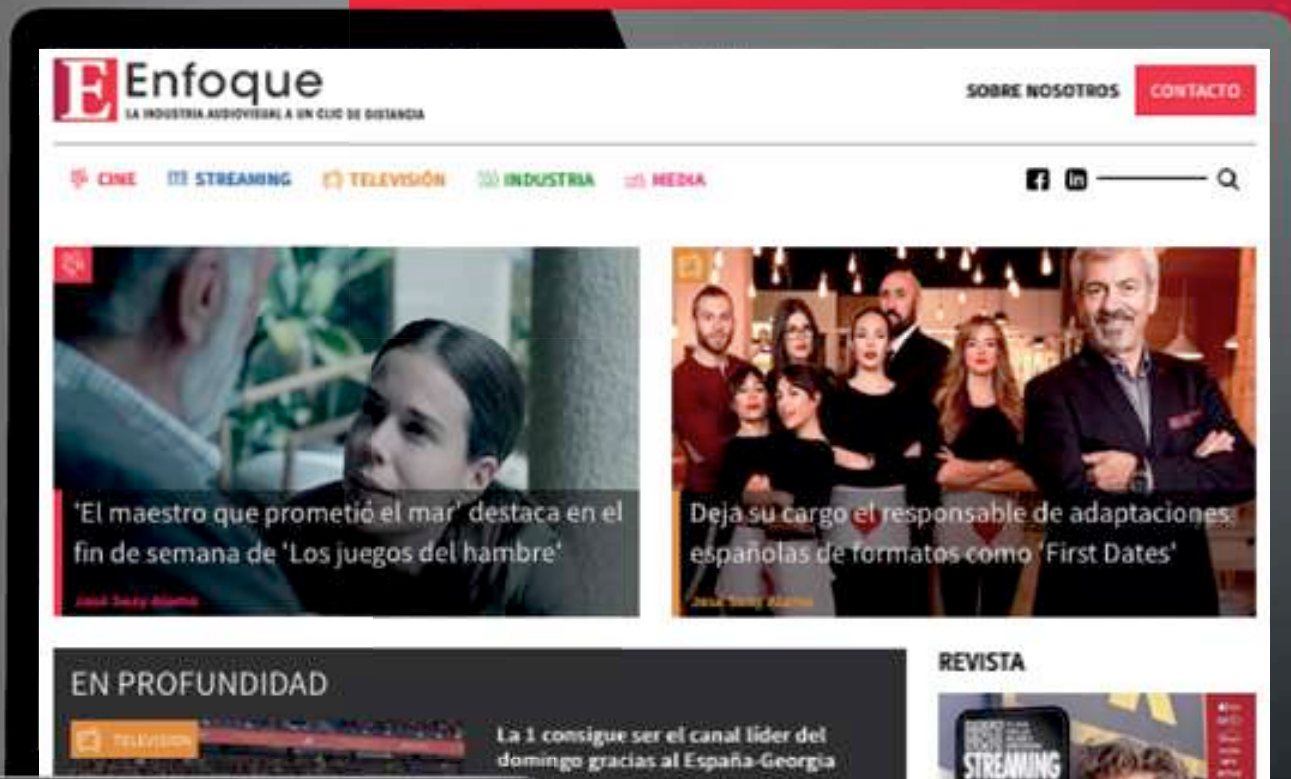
E Enfoque
LA INDUSTRIA AUDIOVISUAL A UN CLIC DE DISTANCIA

SOBRE NOSOTROS CONTACTO

CINE STREAMING TELEVISIÓN INDUSTRIA MEDIA

'El maestro que prometió el mar' destaca en el fin de semana de 'Los juegos del hambre'
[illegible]

Deja su cargo el responsable de adaptaciones españolas de formatos como 'First Dates'
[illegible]

EN PROFUNDIDAD

TELEVISIÓN

La 1 consigue ser el canal líder del domingo gracias al España-Georgia

REVISTA

STREAMING